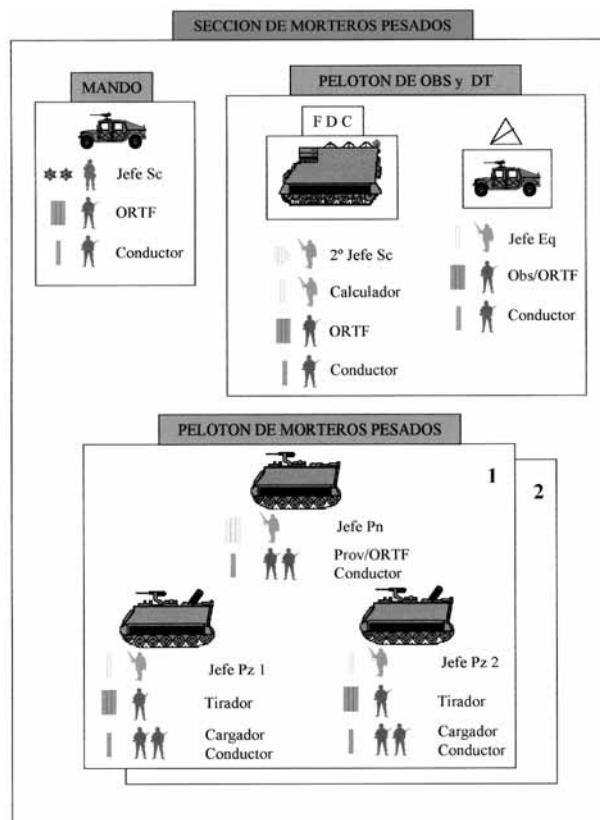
SECCION DE MORTEROS PESADOS

MANDO

Jefe Sc

ORTF

Conductor

PELOTON DE OBS y DT

F D C

2º Jefe Sc

Calculador

ORTF

Conductor

Jefe Eq

Obs/ORTF

Conductor

PELOTON DE MORTEROS PESADOS

1

2

Jefe Pn

Prov/ORTF
Conductor

Jefe Pz 1

Tirador

Cargador
Conductor

Jefe Pz 2

Tirador

Cargador
Conductor